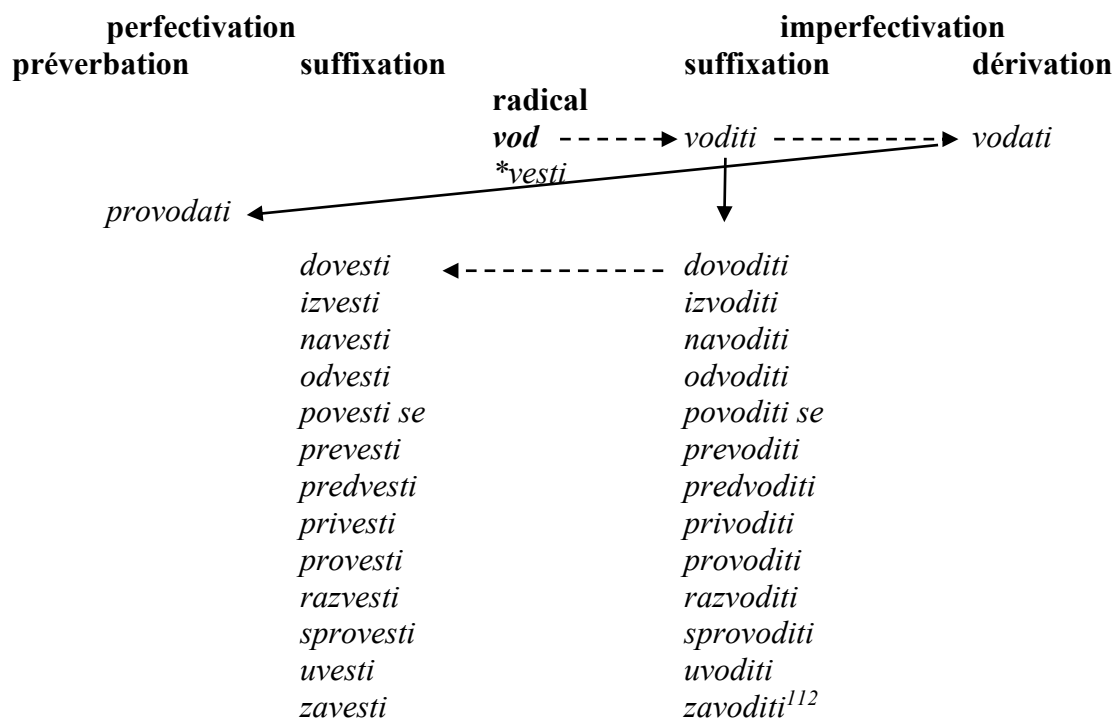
perfectivation imperfectivation

préverbation suffixation suffixation dérivation

radical

*vod* *voditi* *vodati*

**vesti*

*provodati*

| | |
|---|---|
| *dovesti* | *dovoditi* |
| *izvesti* | *izvoditi* |
| *navesti* | *navoditi* |
| *odvesti* | *odvoditi* |
| *povesti se* | *povoditi se* |
| *prevesti* | *prevoditi* |
| *predvesti* | *predvoditi* |
| *privesti* | *privoditi* |
| *provesti* | *provoditi* |
| *razvesti* | *razvoditi* |
| *sprovesti* | *sprovoditi* |
| *uvesti* | *uvoditi* |
| *zavesti* | *zavoditi*$^{112}$ |